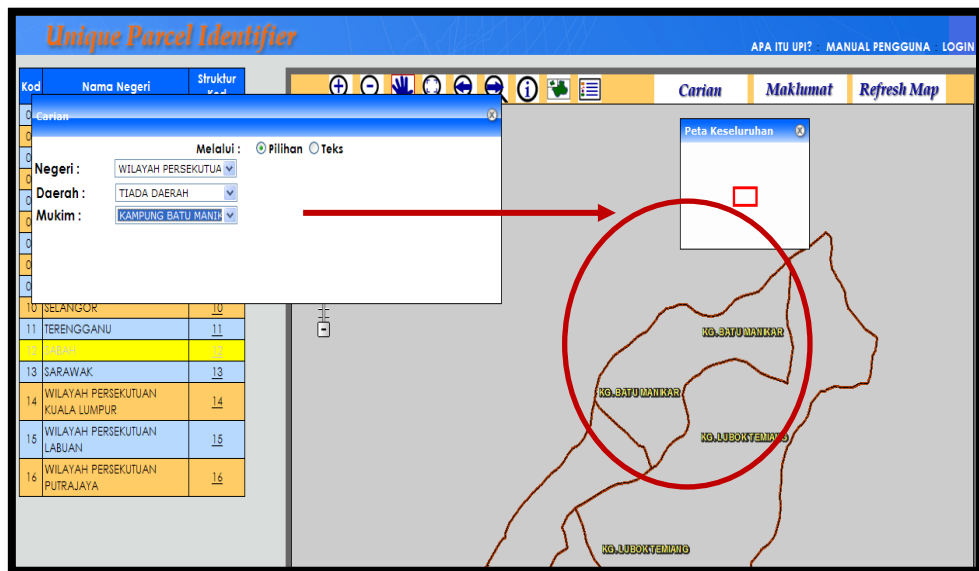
Unique Parcel Identifier

APA ITU UPI? : MANUAL PENGGUNA : LOGIN

Carian Maklumat Refresh Map

| Kod | Nama Negeri | Struktur Kod |
|---|---|---|
| 10 | SELANGOR | 10 |
| 11 | TERENGGANU | 11 |
| 12 | SABAH | 12 |
| 13 | SARAWAK | 13 |
| 14 | WILAYAH PERSEKUTUAN KUALA LUMPUR | 14 |
| 15 | WILAYAH PERSEKUTUAN LABUAN | 15 |
| 16 | WILAYAH PERSEKUTUAN PUTRAJAYA | 16 |

Carian

Melalui : Pilihan Teks

Negeri : WILAYAH PERSEKUTUA

Daerah : TIADA DAERAH

Mukim : KAMPUNG BATU MANIK

Peta Keseluruhan

KG. BATU MANIKAR

KG. BATU MANIKAR

KG. LUBOK TEMIANG

KG. LUBOK TEMIANG